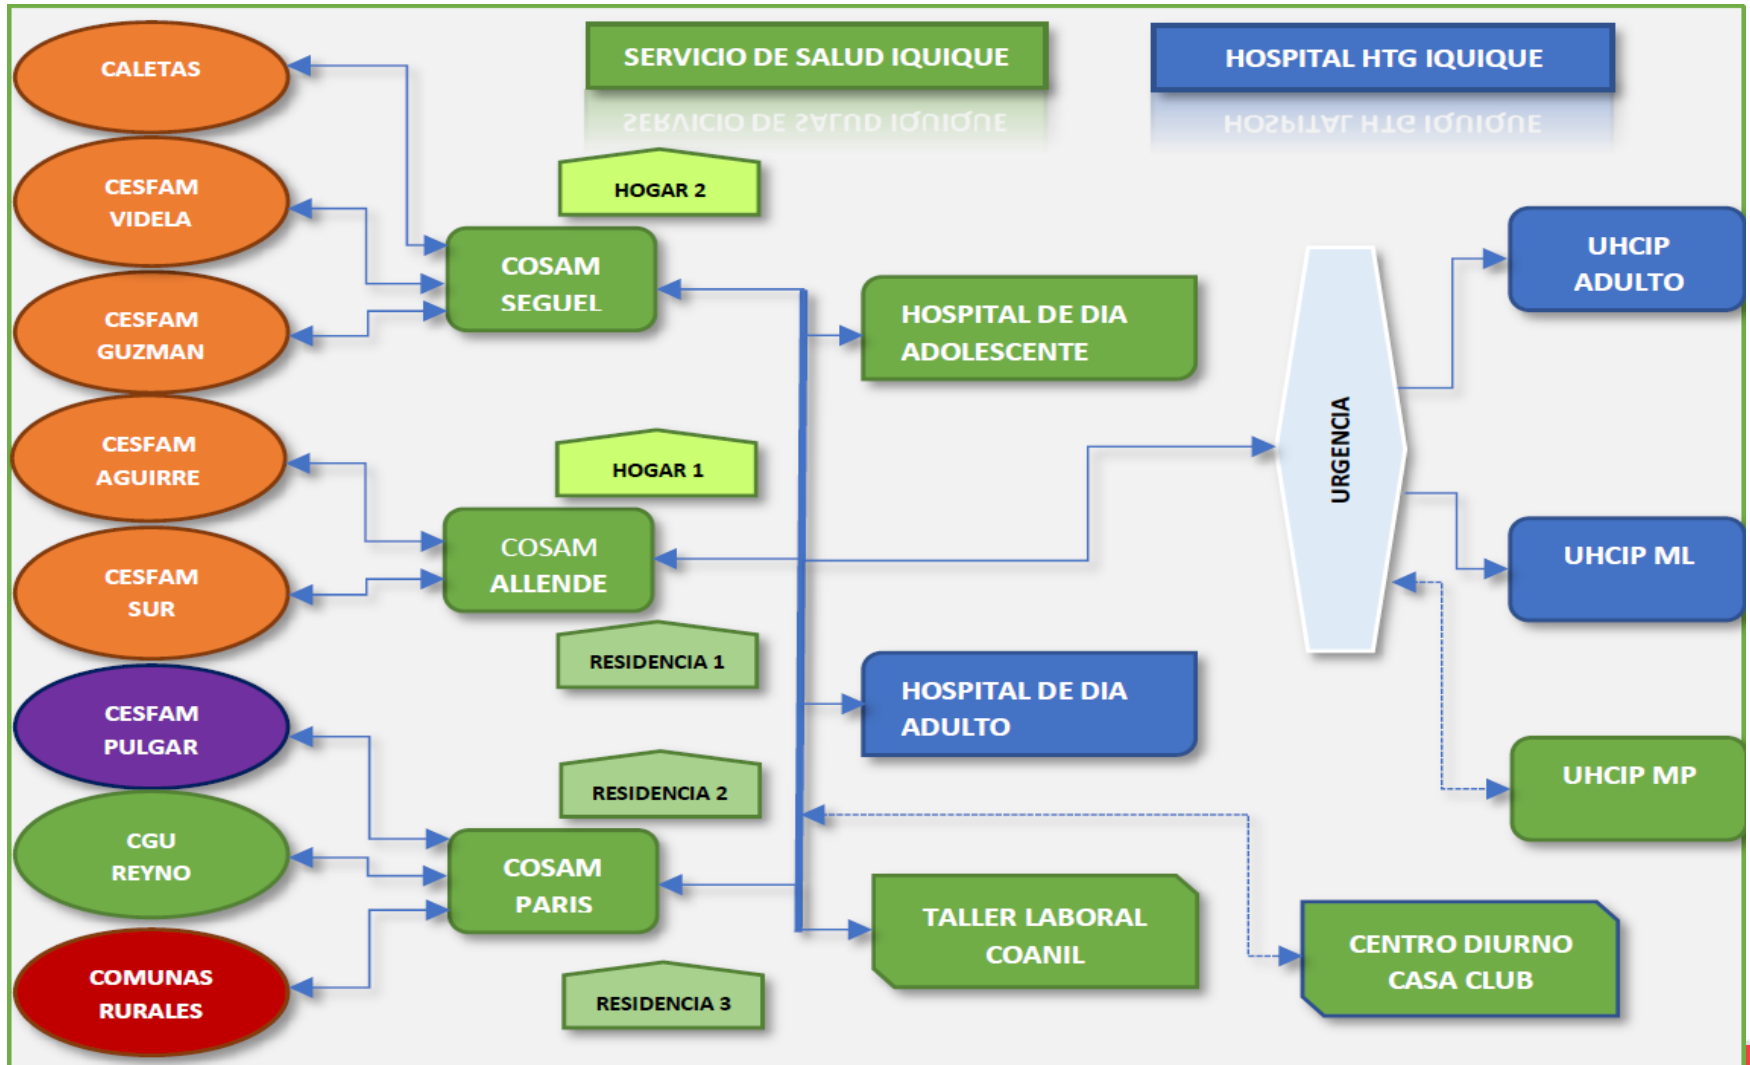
SERVICIO DE SALUD IQUIQUE

HOSPITAL HTG IQUIQUE

CALETAS

CESFAM VIDELA

CESFAM GUZMAN

CESFAM AGUIRRE

CESFAM SUR

CESFAM PULGAR

CGU REYNO

COMUNAS RURALES

HOGAR 2

COSAM SEGUEL

HOGAR 1

COSAM ALLENDE

RESIDENCIA 1

RESIDENCIA 2

COSAM PARIS

RESIDENCIA 3

HOSPITAL DE DIA ADOLESCENTE

HOSPITAL DE DIA ADULTO

TALLER LABORAL COANIL

URGENCIA

UHCIP ADULTO

UHCIP ML

UHCIP MP

CENTRO DIURNO CASA CLUB